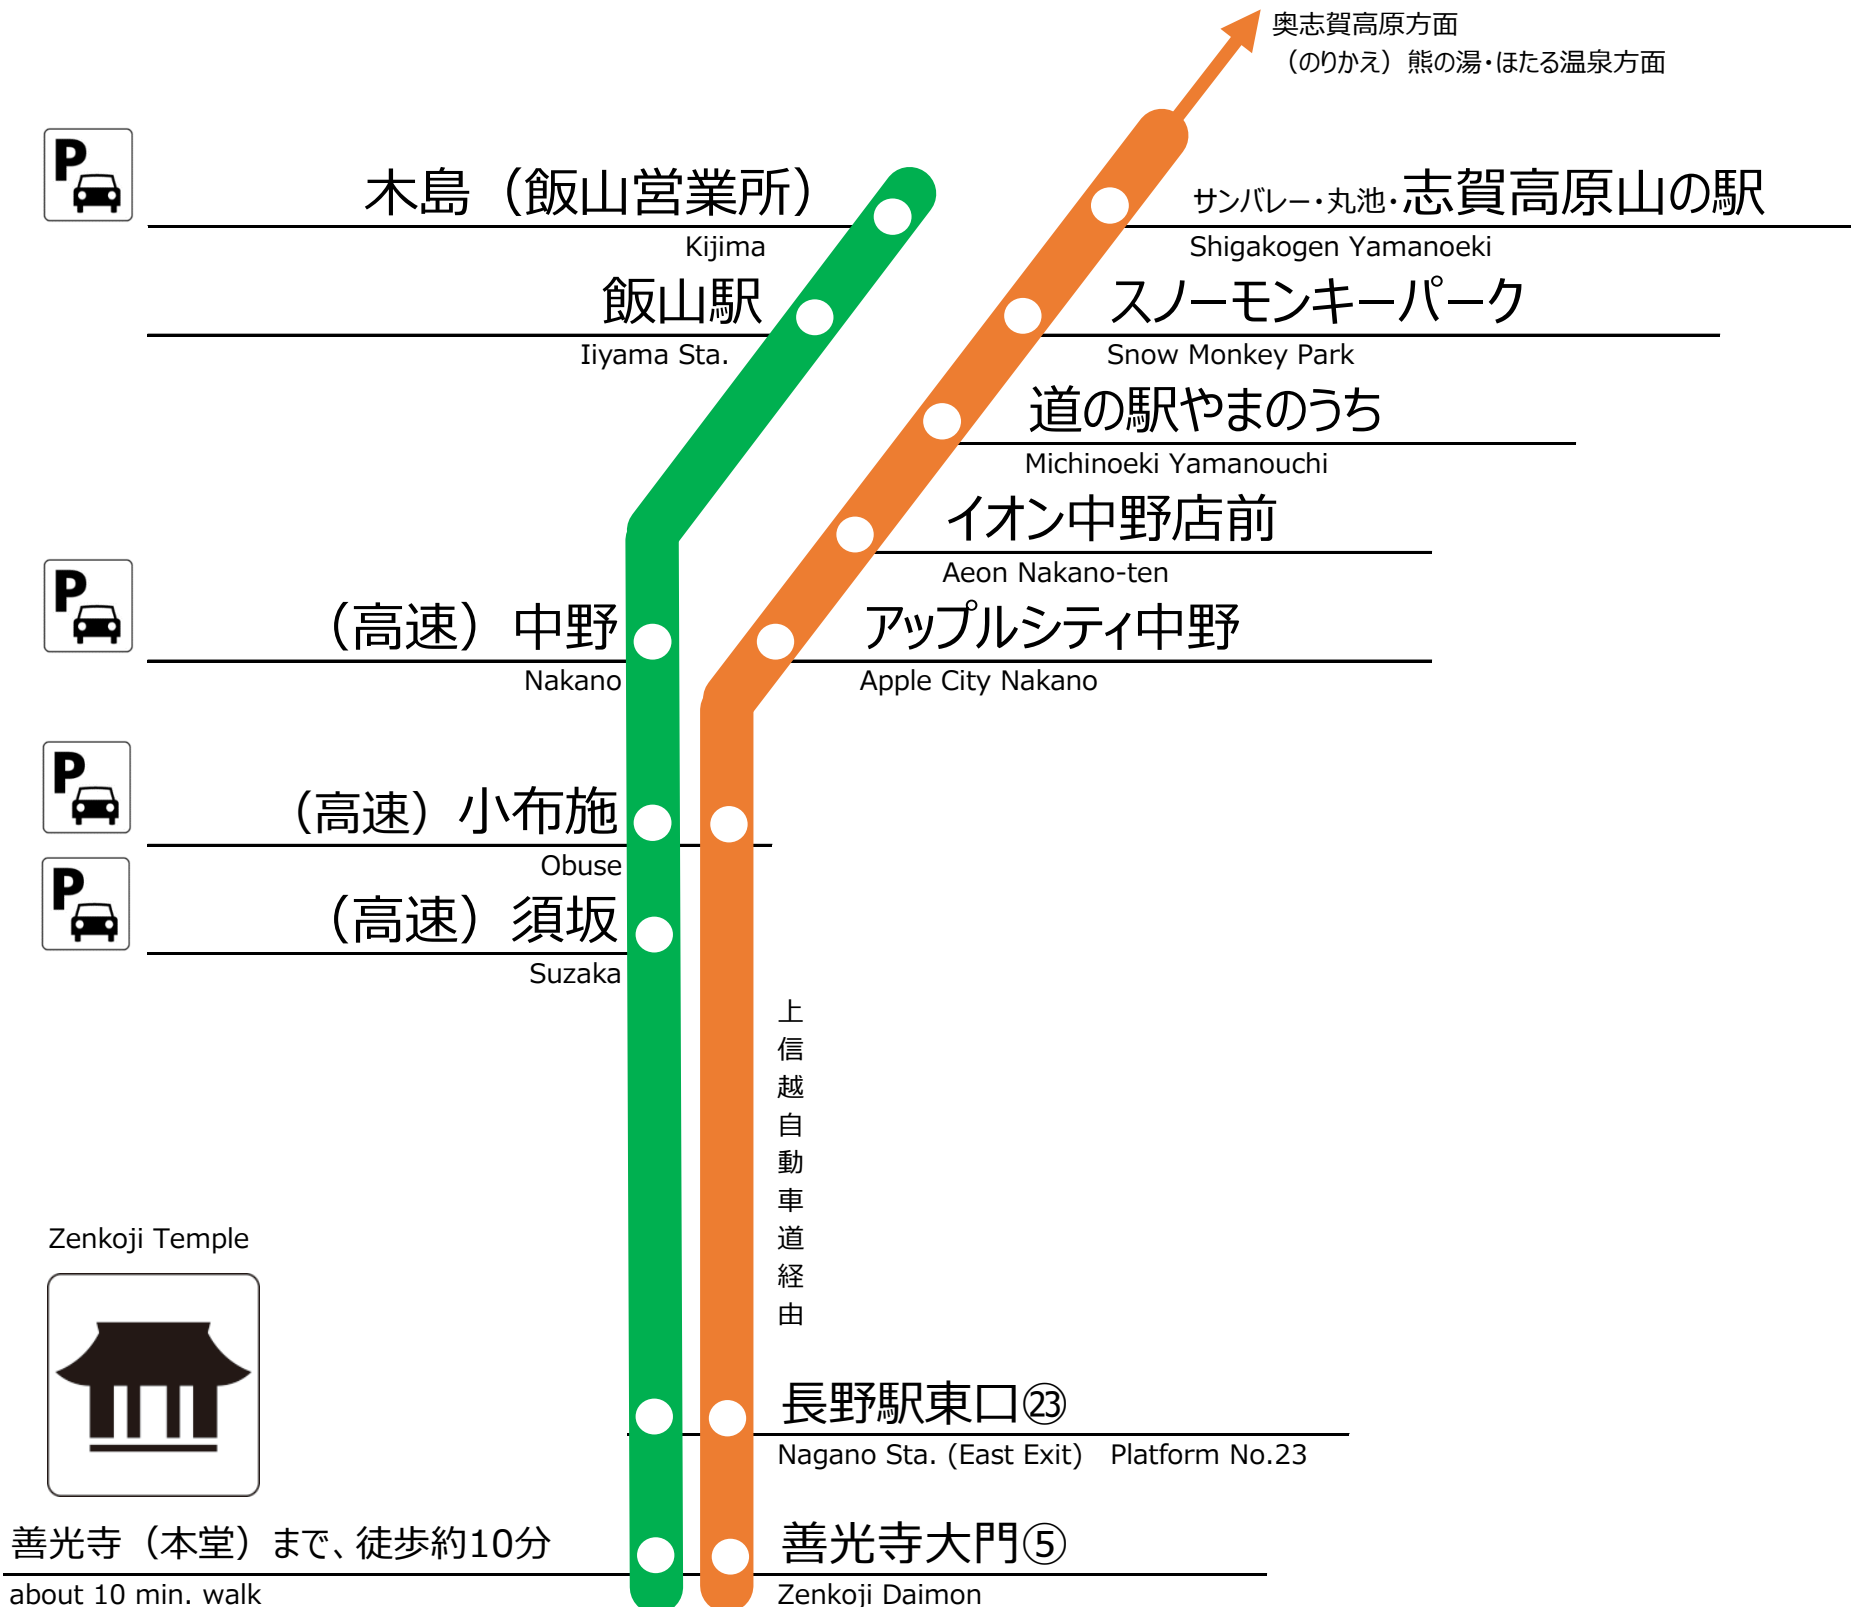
奥志賀高原方面
（のりかえ）熊の湯・ほたる温泉方面

P

木島（飯山営業所）
Kijima

サンバレー・丸池・志賀高原山の駅
Shigakogen Yamanoeki

飯山駅
Iiyama Sta.

スノーモンキーパーク
Snow Monkey Park

道の駅やまのうち
Michinoeki Yamanouchi

イオン中野店前
Aeon Nakano-ten

P

（高速）中野
Nakano

アップルシティ中野
Apple City Nakano

P

（高速）小布施
Obuse

P

（高速）須坂
Suzaka

上信越自動車道経由

Zenkoji Temple

長野駅東口㉓
Nagano Sta. (East Exit)　Platform No.23

善光寺（本堂）まで、徒歩約10分
about 10 min. walk

善光寺大門⑤
Zenkoji Daimon